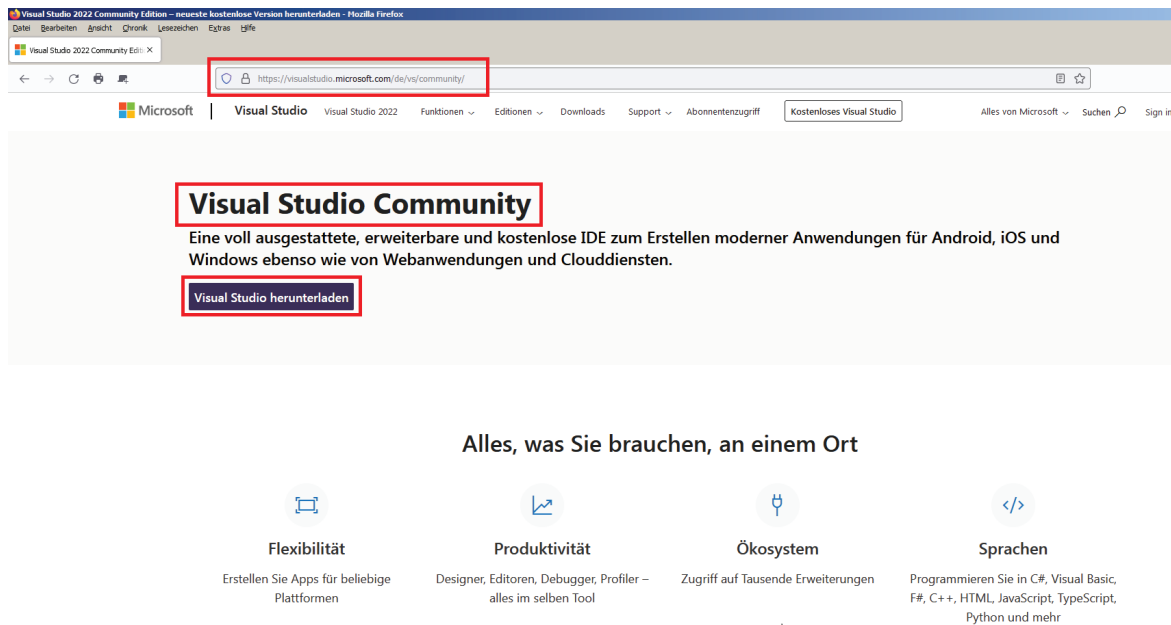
Visual Studio 2022 Community Edition – neueste kostenlose Version herunterladen - Mozilla Firefox

Datei Bearbeiten Ansicht Chronik Lesezeichen Extras Hilfe

Visual Studio 2022 Community Editi ×

https://visualstudio.microsoft.com/de/vs/community/

Microsoft | Visual Studio Visual Studio 2022 Funktionen Editionen Downloads Support Abonnentenzugriff Kostenloses Visual Studio Alles von Microsoft Suchen Sign in

Visual Studio Community

Eine voll ausgestattete, erweiterbare und kostenlose IDE zum Erstellen moderner Anwendungen für Android, iOS und Windows ebenso wie von Webanwendungen und Clouddiensten.

Visual Studio herunterladen

Alles, was Sie brauchen, an einem Ort

Flexibilität

Erstellen Sie Apps für beliebige Plattformen

Produktivität

Designer, Editoren, Debugger, Profiler – alles im selben Tool

Ökosystem

Zugriff auf Tausende Erweiterungen

Sprachen

Programmieren Sie in C#, Visual Basic, F#, C++, HTML, JavaScript, TypeScript, Python und mehr